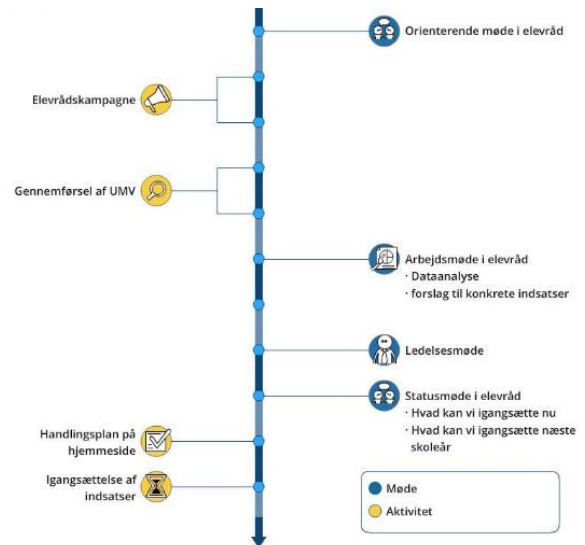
Orienterende møde i elevråd

Elevrådskampagne

Gennemførsel af UMV

Arbejdsmøde i elevråd
· Dataanalyse
· forslag til konkrete indsatser

Ledelsesmøde

Statusmøde i elevråd
· Hvad kan vi igangsætte nu
· Hvad kan vi igangsætte næste skoleår

Handlingsplan på hjemmeside

Igangsættelse af indsatser

Møde
Aktivitet